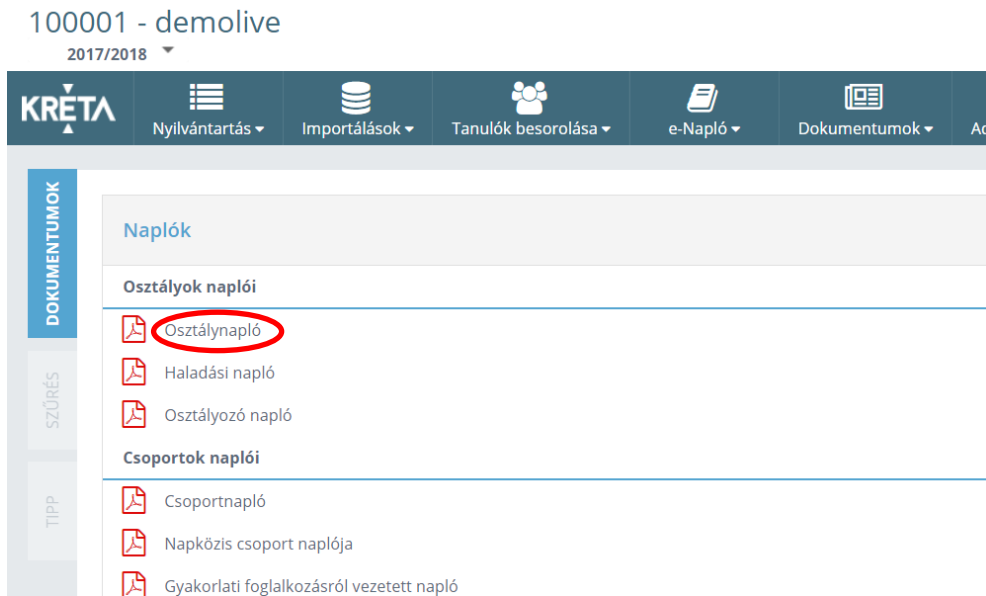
100001 - demolive
2017/2018

KRÉTA
Nyilvántartás
Importálások
Tanulók besorolása
e-Napló
Dokumentumok
Ad

DOKUMENTUMOK
SZŰRÉS
TIPP

Naplók
Osztályok naplói
Osztálynapló
Haladási napló
Osztályozó napló
Csoportok naplói
Csoportnapló
Napközis csoport naplója
Gyakorlati foglalkozásról vezetett napló